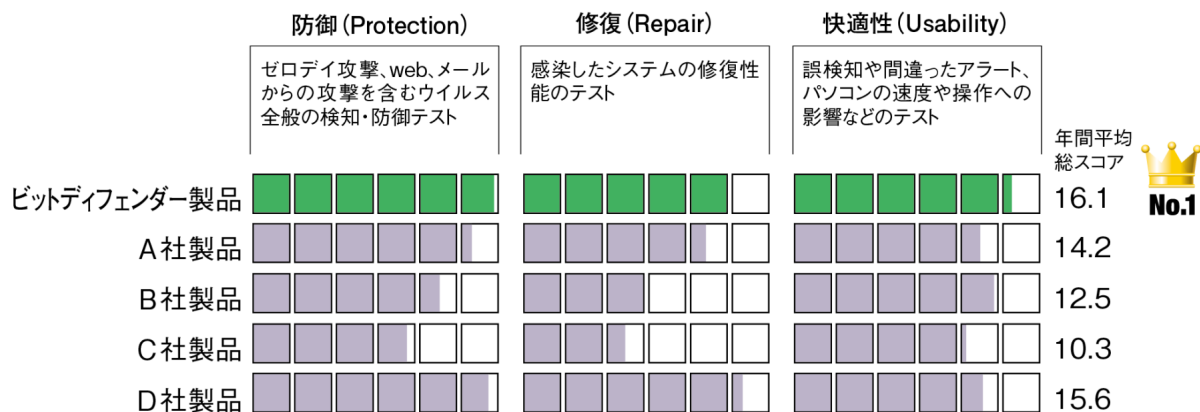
防御（Protection）

ゼロデイ攻撃、web、メールからの攻撃を含むウイルス全般の検知・防御テスト

修復（Repair）

感染したシステムの修復性能のテスト

快適性（Usability）

誤検知や間違ったアラート、パソコンの速度や操作への影響などのテスト

年間平均総スコア

| | 年間平均総スコア |
|---|---|
| ビットディフェンダー製品 | 16.1 |
| A社製品 | 14.2 |
| B社製品 | 12.5 |
| C社製品 | 10.3 |
| D社製品 | 15.6 |

No.1